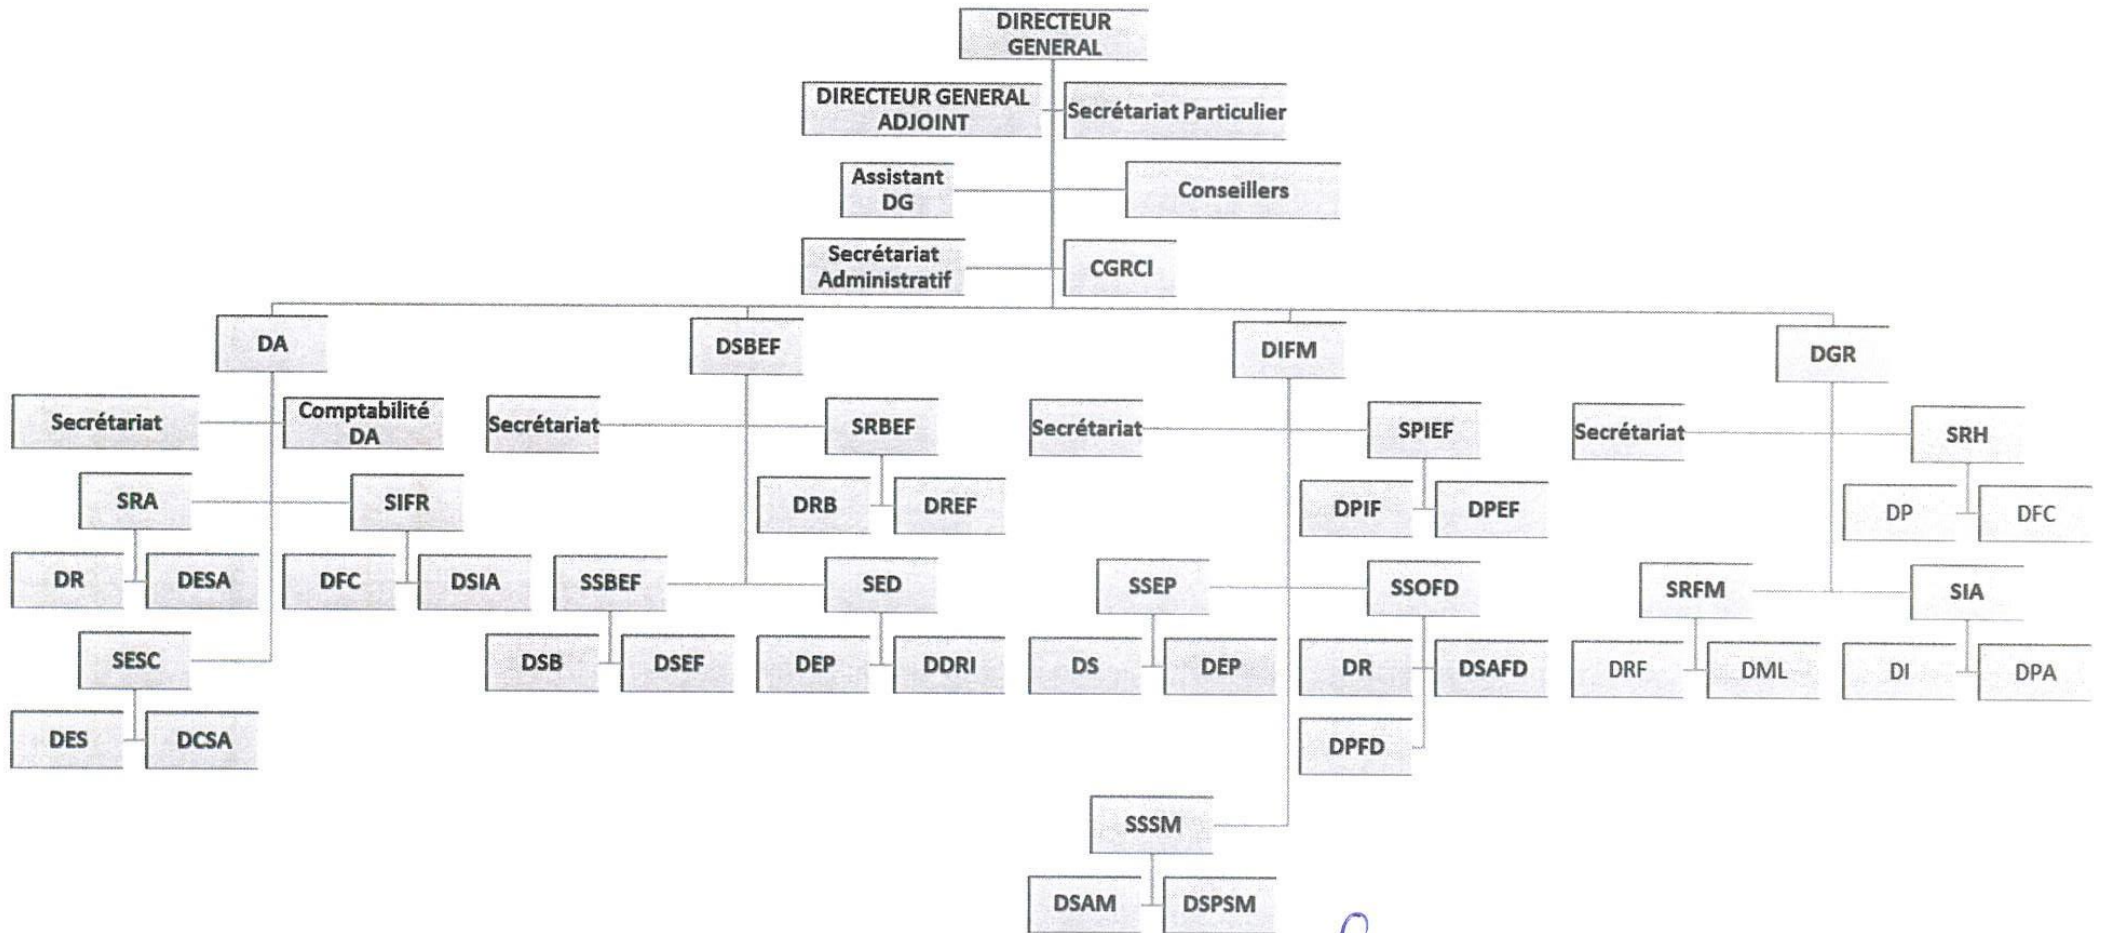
DIRECTEUR GENERAL

DIRECTEUR GENERAL ADJOINT

Secrétariat Particulier

Assistant DG

Conseillers

Secrétariat Administratif

CGRCI

DA

Secrétariat

Comptabilité DA

SRA

SIFR

DR

DESA

DFC

DSIA

SESC

DES

DCSA

DSBEF

Secrétariat

SRBEF

DRB

DREF

SSBEF

SED

DSB

DSEF

DEP

DDRI

DIFM

Secrétariat

SPIEF

DPIF

DPEF

SSEP

SSOFD

DS

DEP

DR

DSAFD

DPFD

SSSM

DSAM

DSPSM

DGR

Secrétariat

SRH

DP

DFC

SRFM

SIA

DRF

DML

DI

DPA